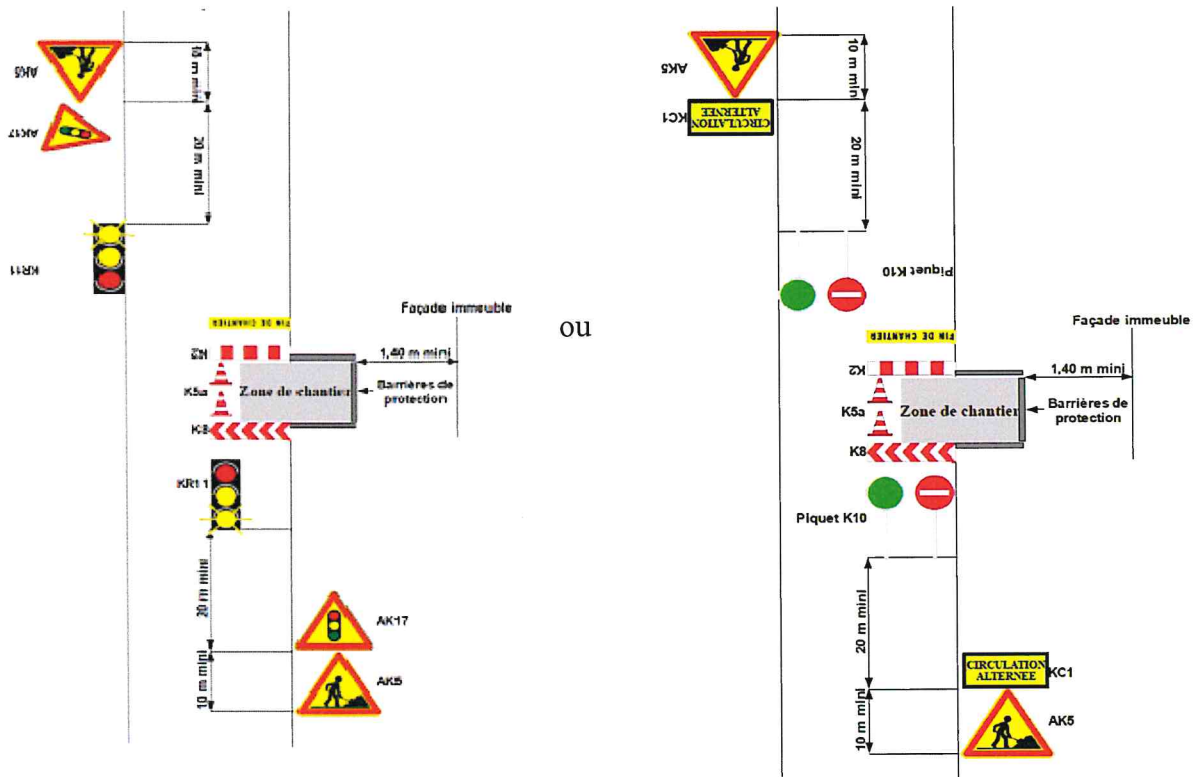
AK5
10 m mini
AK17
20 m mini
KR11
FIN DE CHANTIER
Façade immeuble
K2
1,40 m mini
K5a
Zone de chantier
Barrières de protection
K8
KR11
20 m mini
AK17
10 m mini
AK5

ou

AK5
10 m mini
KC1
CIRCULATION ALTERNEE
20 m mini
Piquet K10
FIN DE CHANTIER
Façade immeuble
K2
1,40 m mini
K5a
Zone de chantier
Barrières de protection
K8
Piquet K10
20 m mini
CIRCULATION ALTERNEE
KC1
10 m mini
AK5